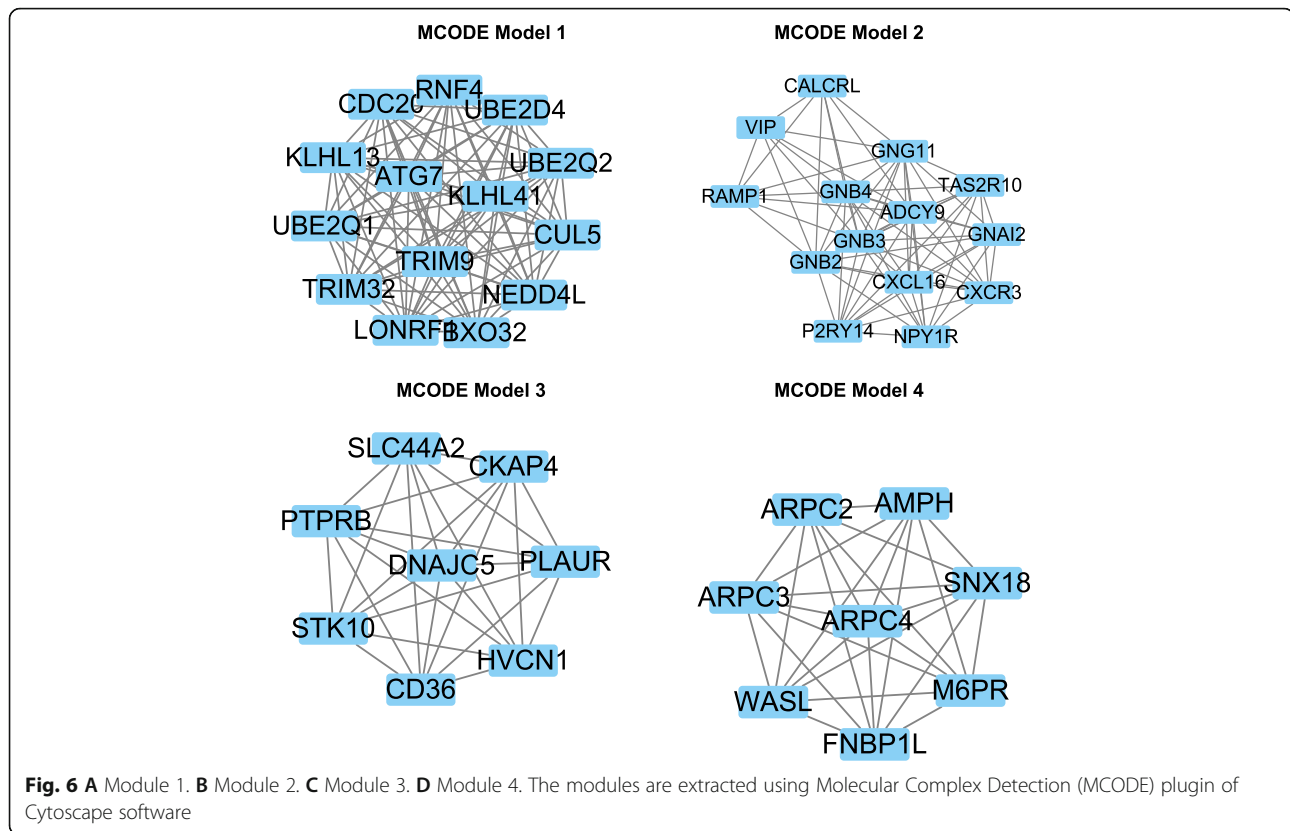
MCODE Model 1

CDC20 RNF4 UBE2D4 KLHL13 UBE2Q2 ATG7 KLHL41 UBE2Q1 CUL5 TRIM9 TRIM32 NEDD4L LONRF1 FBXO32

MCODE Model 2

CALCRL VIP GNG11 TAS2R10 RAMP1 GNB4 ADCY9 GNAI2 GNB3 GNB2 CXCL16 CXCR3 P2RY14 NPY1R

MCODE Model 3

SLC44A2 CKAP4 PTPRB DNAJC5 PLAUR STK10 HVCN1 CD36

MCODE Model 4

ARPC2 AMPH SNX18 ARPC3 ARPC4 M6PR WASL FNBP1L

Fig. 6 A Module 1. B Module 2. C Module 3. D Module 4. The modules are extracted using Molecular Complex Detection (MCODE) plugin of Cytoscape software